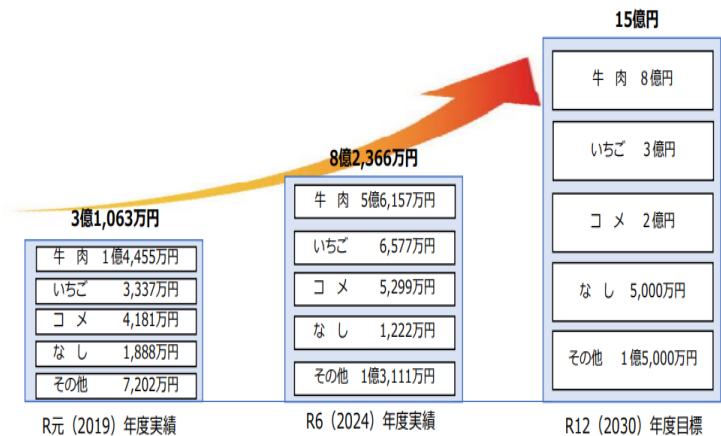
15億円

牛 肉 8億円

いちご 3億円

コ メ 2億円

な し 5,000万円

その他 1億5,000万円

8億2,366万円

牛 肉 5億6,157万円

いちご 6,577万円

コ メ 5,299万円

な し 1,222万円

その他 1億3,111万円

3億1,063万円

牛 肉 1億4,455万円

いちご 3,337万円

コ メ 4,181万円

な し 1,888万円

その他 7,202万円

R元（2019）年度実績

R6（2024）年度実績

R12（2030）年度目標